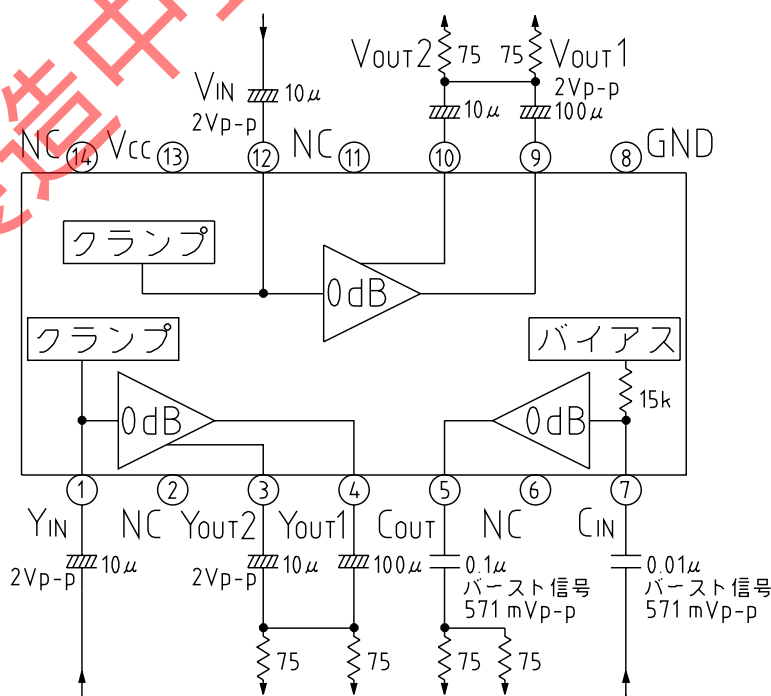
VOUT2 75
75 VOUT1
VIN 10μ
2Vp-p
10μ
2Vp-p
100μ
NC 14 VCC 13 12 NC 11 10 9 8 GND
クランプ
0dB
クランプ
バイアス
0dB
0dB
15k
1 2 3 4 5 6 7
YIN NC YOUT2 YOUT1 COUT NC CIN
10μ
2Vp-p
2Vp-p
10μ
100μ
0.1μ
バースト信号
571 mVp-p
0.01μ
バースト信号
571 mVp-p
75 75 75 75